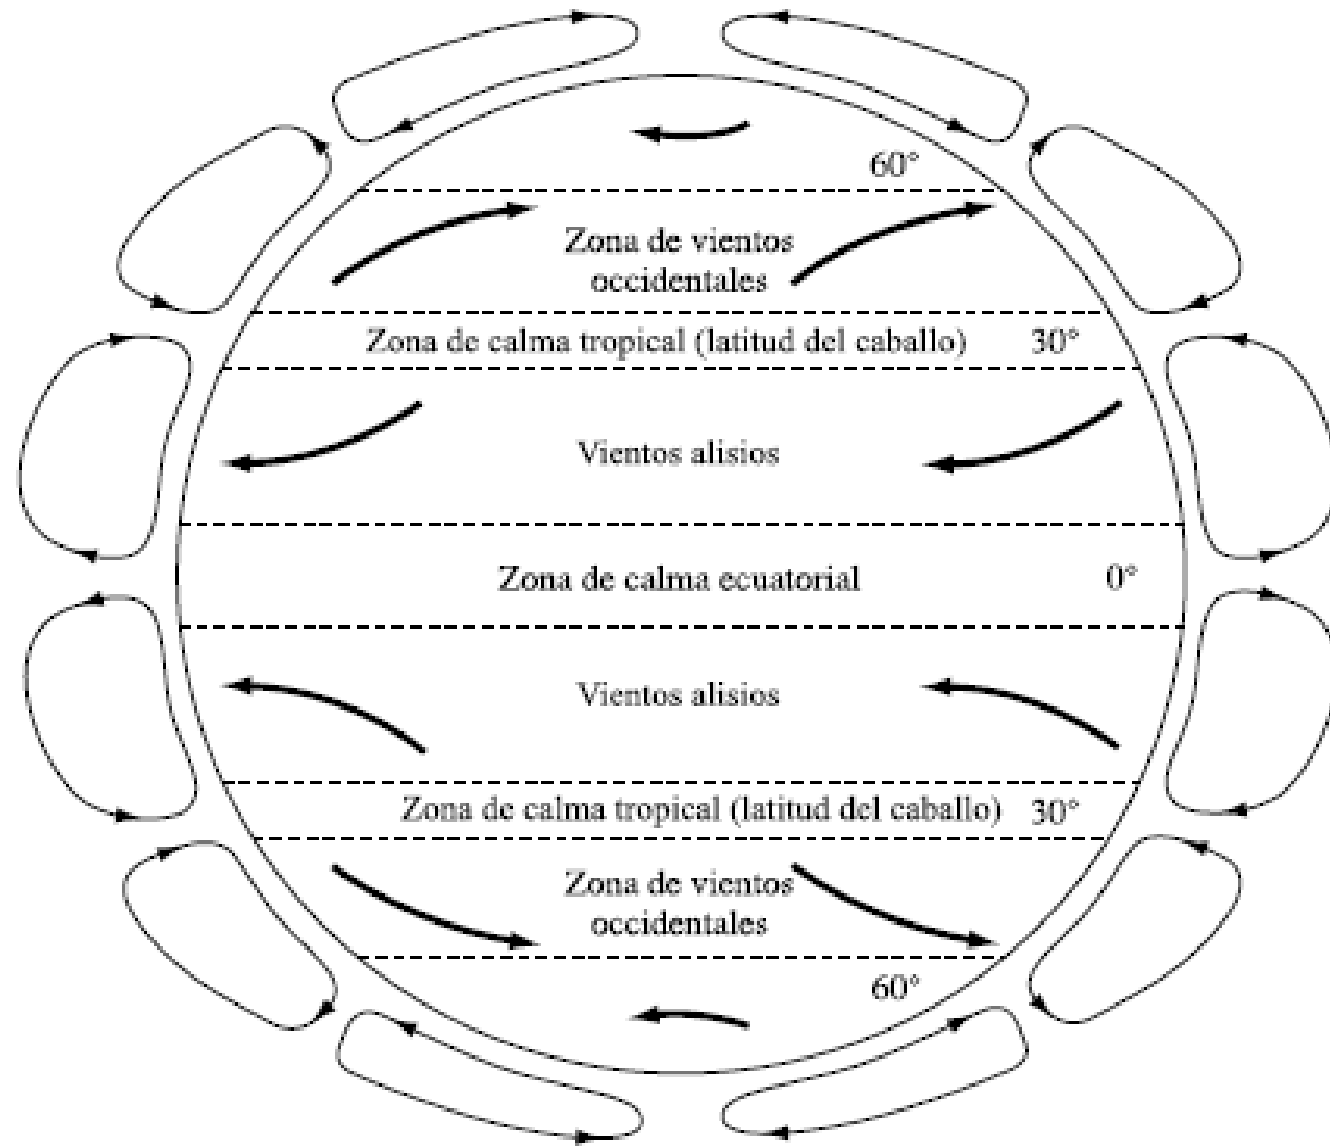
60°

Zona de vientos occidentales

Zona de calma tropical (latitud del caballo) 30°

Vientos alisios

Zona de calma ecuatorial 0°

Vientos alisios

Zona de calma tropical (latitud del caballo) 30°

Zona de vientos occidentales

60°